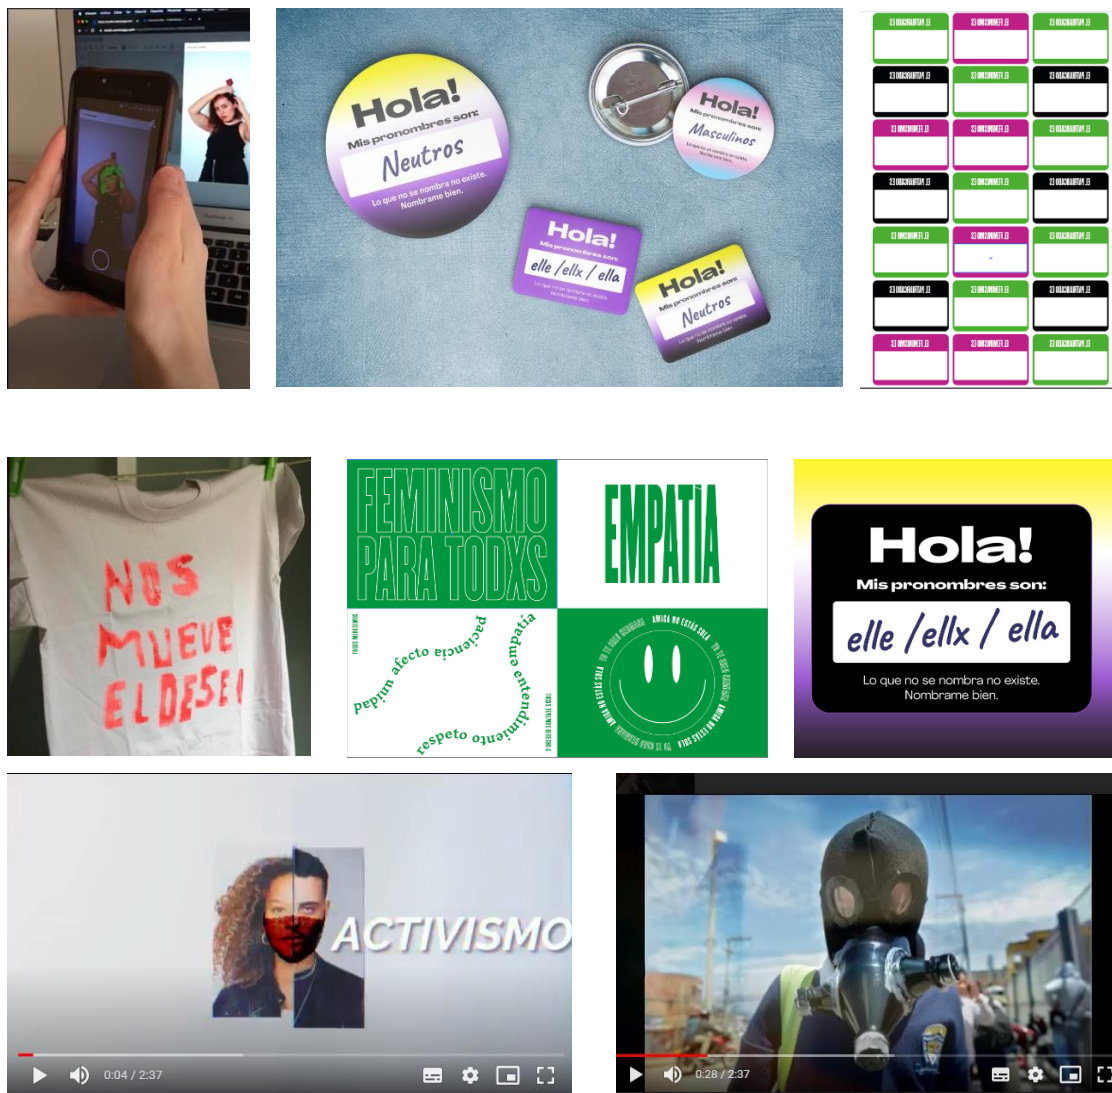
Hola!
Mis pronombres son:
Neutros
Lo que no se nombra no existe. Nombrame bien.

Hola!
Mis pronombres son:
Masculinos
Lo que no se nombra no existe. Nombrame bien.

Hola!
Mis pronombres son:
elle /ellx / ella
Lo que no se nombra no existe. Nombrame bien.

Hola!
Mis pronombres son:
Neutros
Lo que no se nombra no existe. Nombrame bien.

NOS MUEVE EL DESEO

FEMINISMO PARA TODXS

EMPATÍA

ayuda afecto paciencia empatía entendimiento respeto

AMIGA NO ESTÁS SOLA
YO TE CREO HERMANA
AMIGA NO ESTÁS SOLA
YO TE CREO HERMANA

Hola!
Mis pronombres son:
elle /ellx / ella
Lo que no se nombra no existe.
Nombrame bien.

ACTIVISMO
0:04 / 2:37

0:28 / 2:37